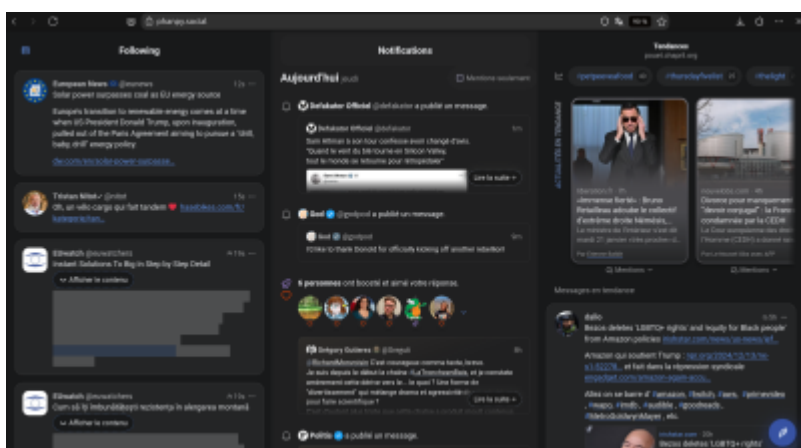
piaille.social

Following

European News @euronews
Solar power surpasses coal as EU energy source

Europe's transition to renewable energy comes at a time when US President Donald Trump, upon inauguration, pulled out of the Paris Agreement aiming to pursue a "drill, baby, drill" energy policy.

Tilman Vitel @vitel
Oh, un vélo-cargo qui fait tandem ❤

Eilwatch @eurowatchels
Instant Solutions To Big In Step by Step Detail

Afficher le contenu

Eilwatch @eurowatchels
Cum să îți îmbunătățești rezistența în alergarea montană

Afficher le contenu

Notifications

Aujourd'hui

Mentions seulement

Defakator Officiel @defakator a publié un message.

Defakator Officiel @defakator
Sam Altman a son tour confesse avoir changé d'avis. "Quand le vent du bitcourne en Silicon Valley, tout le monde se retourne pour récupérer"

Lire la suite

God @godpod a publié un message.

God @godpod
I'd like to thank Bondd for officially kicking off another rebellion!

6 personnes ont boosté et aimé votre réponse.

Grégory Guilbert @Gregoil
@RichardMorenson C'est renversant comme hasta lenta. Je suis depuis le début de "La Transhumidiste, et je constate seulement cette dérive vers le... le quoi ? Une forme de "disproportionnement" qui mélange divers et agressivité

Lire la suite

Politis @ a publié un message.

Tendances

#jeudiphoto #thursdaytwitter #thefight

ACTUALITÉS EN TENDANCE

«Immense furie» : Bruno Retailleau adoube le collectif d'extrême droite Némésis

Dixième procès pour manquement "devoir conjugal" : la France condamnée par la CEDH

Mentions

Messages en tendance

Bezos deletes 'LGBTQ+ rights' and 'equity for Black people' from Amazon policies

Amazon qui soutient Trump : ... et fait dans la répression syndicale

Allez on se barre d' #amazon, #twitch, #aws, #primevideo, #wapo, #imdb, #audible, #goodreads ...

Bezos deletes 'LGBTQ+ rights'